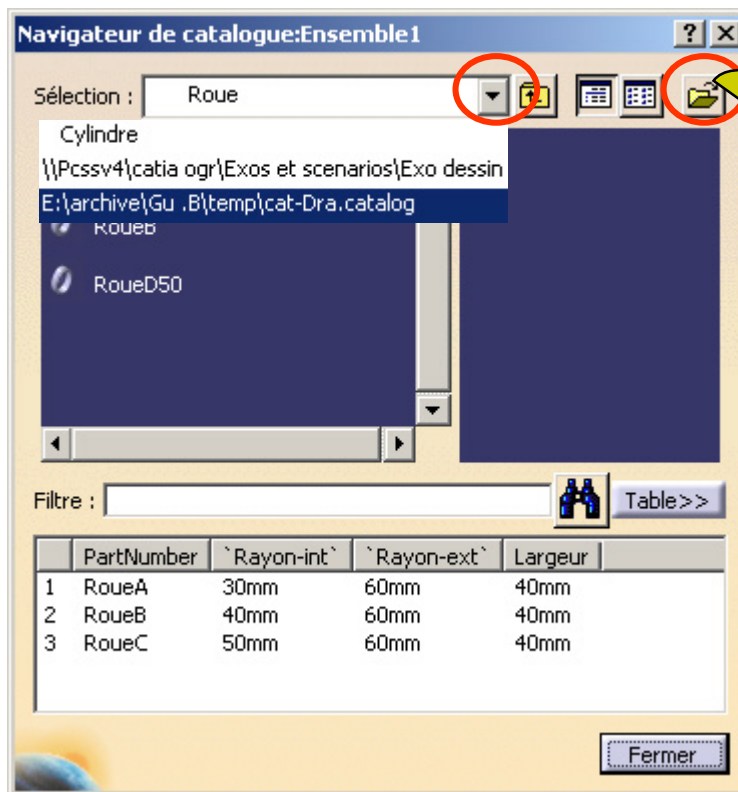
Navigateur de catalogue:Ensemble1

? X

Sélection : Roue

Cylindre

\\Pcssv4\catia ogr\Exos et scenarios\Exo dessin

E:\archive\Gu .B\temp\cat-Dra.catalog

RoueB

RoueD50

Filtre :

Table>>

| | PartNumber | `Rayon-int` | `Rayon-ext` | Largeur |
|---|---|---|---|---|
| 1 | RoueA | 30mm | 60mm | 40mm |
| 2 | RoueB | 40mm | 60mm | 40mm |
| 3 | RoueC | 50mm | 60mm | 40mm |

Fermer